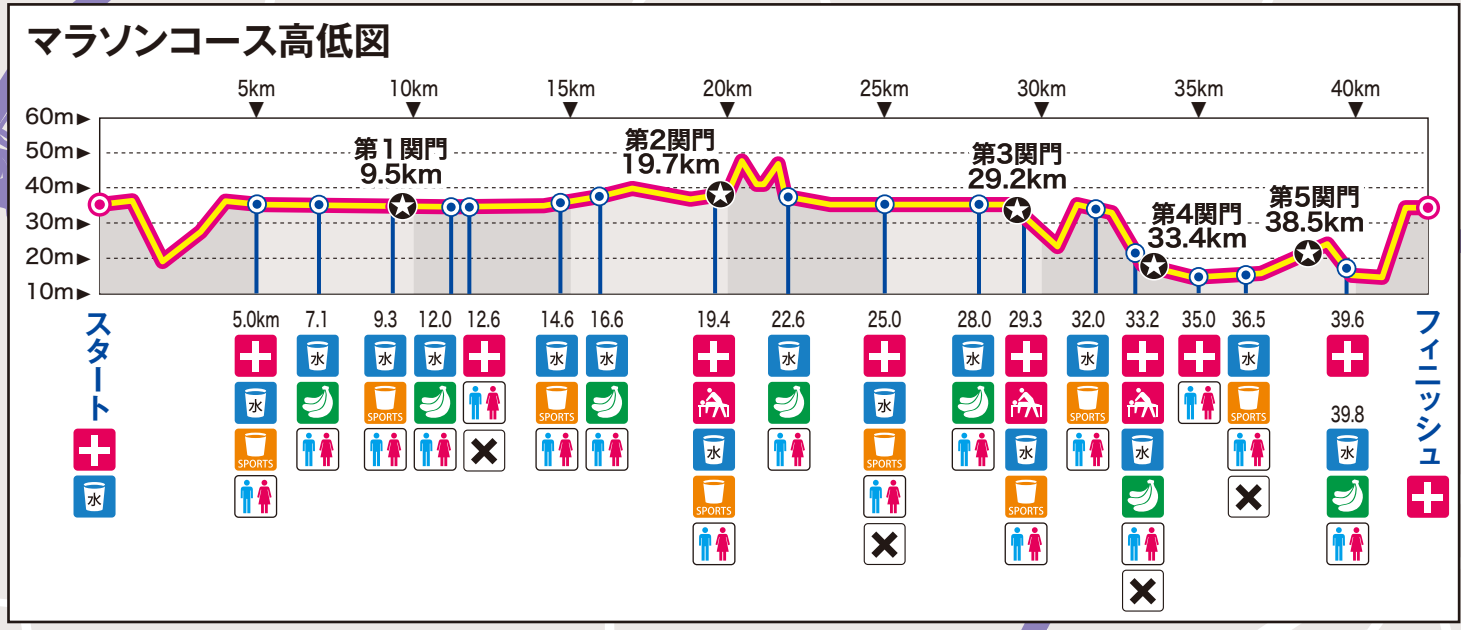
マラソンコース高低図

5km 10km 15km 20km 25km 30km 35km 40km

60m▸
50m▸
40m▸
30m▸
20m▸
10m▸

第１関門
9.5km

第2関門
19.7km

第3関門
29.2km

第4関門
33.4km

第5関門
38.5km

スタート

水

5.0km
水
SPORTS

7.1
水

9.3
水
SPORTS

12.0
水

12.6

14.6
水
SPORTS

16.6
水

19.4
水
SPORTS

22.6
水

25.0
水
SPORTS

28.0
水

29.3
水
SPORTS

32.0
水
SPORTS

33.2
水

35.0

36.5
水
SPORTS

39.6

39.8
水

フィニッシュ